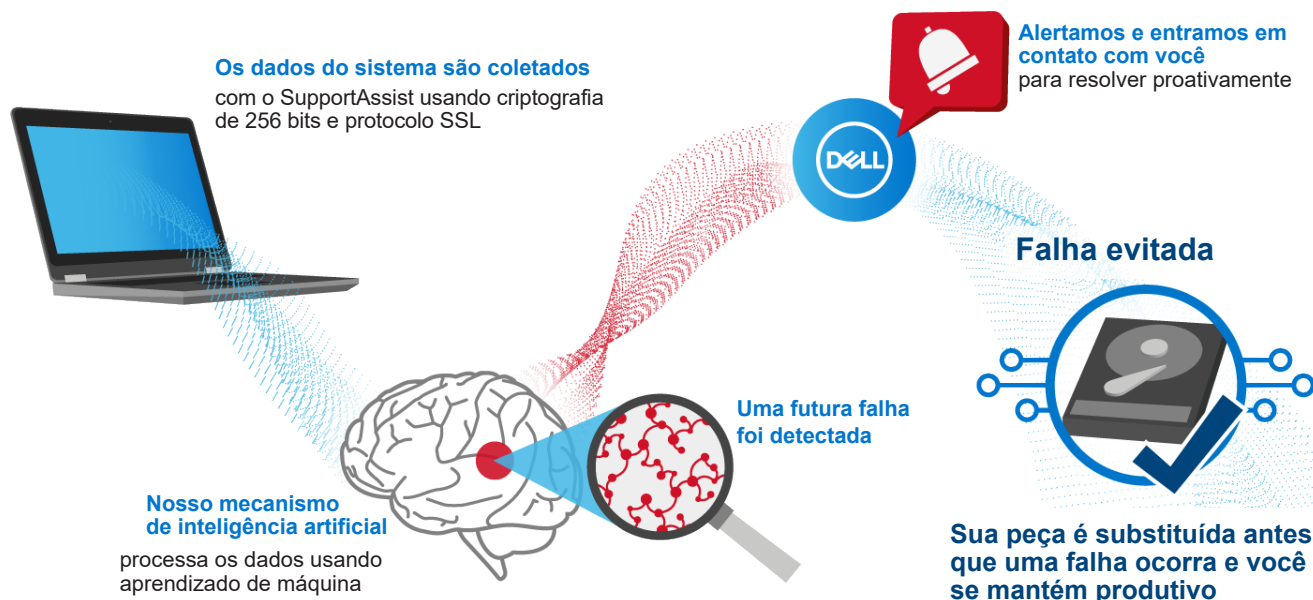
Os dados do sistema são coletados
com o SupportAssist usando criptografia de 256 bits e protocolo SSL

DELL

Alertamos e entramos em contato com você
para resolver proativamente

Falha evitada

Uma futura falha foi detectada

Nosso mecanismo de inteligência artificial
processa os dados usando aprendizado de máquina

Sua peça é substituída antes que uma falha ocorra e você se mantém produtivo